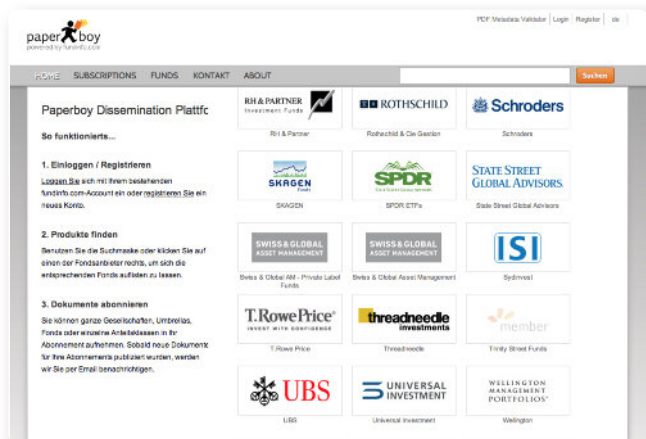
paper boy
powered by fundinfo.com

PDF Metadata Validator | Login | Register | de

HOME SUBSCRIPTIONS FUNDS KONTAKT ABOUT

Suchen

Paperboy Dissemination Plattfo

So funktionierts...

1. Einloggen / Registrieren

Loggen Sie sich mit Ihrem bestehenden fundinfo.com-Account ein oder registrieren Sie ein neues Konto.

2. Produkte finden

Benutzen Sie die Suchmaske oder klicken Sie auf einen der Fondsanbieter rechts, um sich die entsprechenden Fonds auflisten zu lassen.

3. Dokumente abonnieren

Sie können ganze Gesellschaften, Umbrellas, Fonds oder einzelne Anteilsklassen in Ihr Abonnement aufnehmen. Sobald neue Dokumente für Ihre Abonnements publiziert wurden, werden wir Sie per Email benachrichtigen.

RH & PARTNER Investment Funds
RH & Partner

ROTHSCHILD
Rothschild & Cie Gestion

Schroders
Schroders

SKAGEN Funds
SKAGEN

SPDR
SPDR ETFs

STATE STREET GLOBAL ADVISORS
State Street Global Advisors

SWISS & GLOBAL ASSET MANAGEMENT
Swiss & Global AM - Private Label Funds

SWISS & GLOBAL ASSET MANAGEMENT
Swiss & Global Asset Management

ISI
Sydinvest

T. RowePrice INVEST WITH CONFIDENCE
T.Rowe Price

threadneedle investments
Threadneedle

member
Trinity Street Funds

UBS
UBS

UNIVERSAL INVESTMENT
Universal Investment

WELLINGTON MANAGEMENT PORTFOLIOS
Wellington